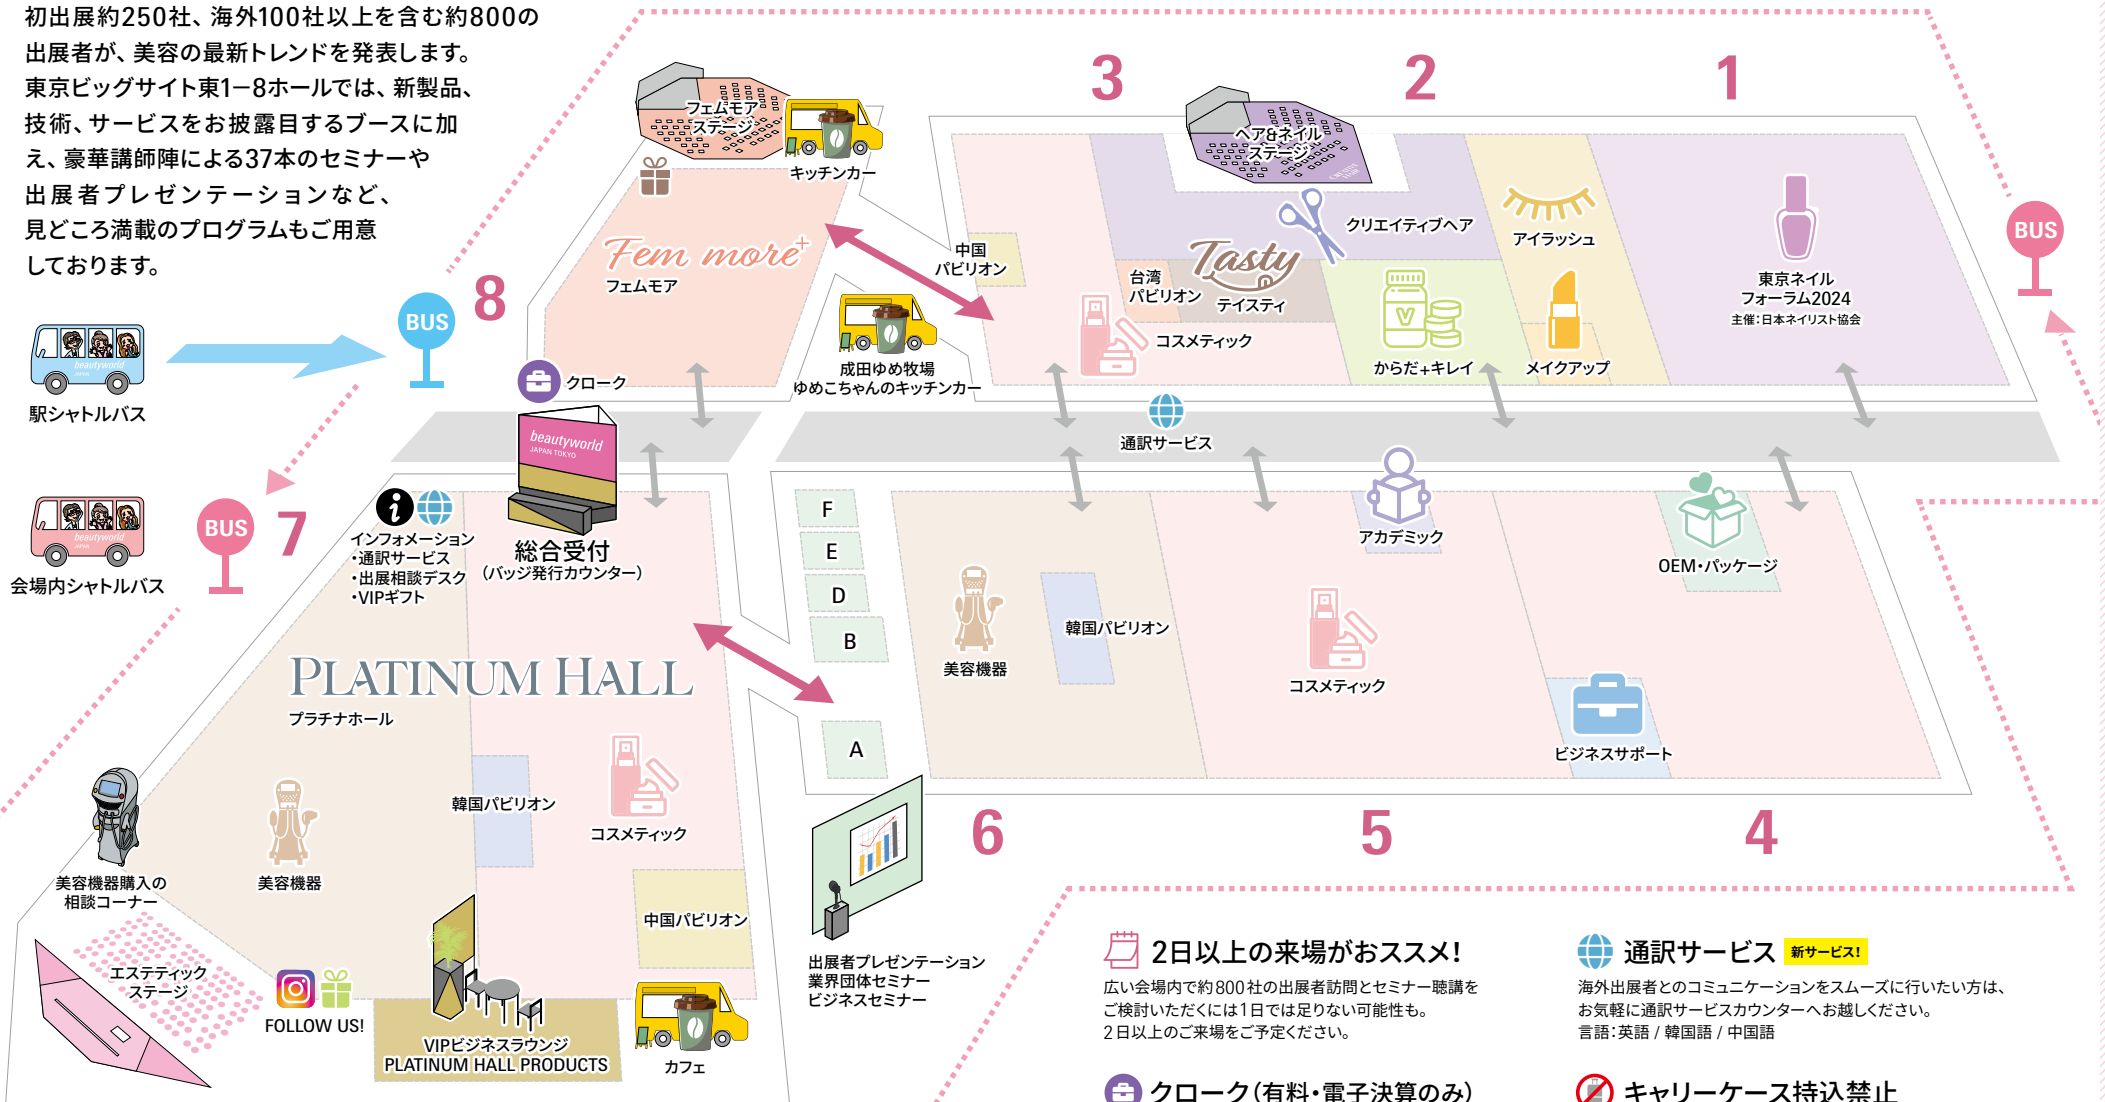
初出展約250社、海外100社以上を含む約800の出展者が、美容の最新トレンドを発表します。東京ビッグサイト東1ー8ホールでは、新製品、技術、サービスをお披露目するブースに加え、豪華講師陣による37本のセミナーや出展者プレゼンテーションなど、見どころ満載のプログラムもご用意しております。

駅シャトルバス
BUS
8
会場内シャトルバス
BUS
7

フェムモアステージ
キッチンカー
Fem more
フェムモア
クローク
成田ゆめ牧場
ゆめこちゃんのキッチンカー

3
2
1
ヘア&ネイルステージ
中国パビリオン
台湾パビリオン
Tasty
テイスティ
クリエイティブヘア
アイラッシュ
東京ネイルフォーラム2024
主催：日本ネイリスト協会
コスメティック
からだ+キレイ
メイクアップ
BUS
通訳サービス

beautyworld JAPAN TOKYO
総合受付
（バッジ発行カウンター）
インフォメーション
・通訳サービス
・出展相談デスク
・VIPギフト

F
E
D
B
A

美容機器
韓国パビリオン
アカデミック
コスメティック
OEM・パッケージ
ビジネスサポート

PLATINUM HALL
プラチナホール
美容機器購入の相談コーナー
美容機器
韓国パビリオン
コスメティック
中国パビリオン
エステティックステージ
FOLLOW US!
VIPビジネスラウンジ
PLATINUM HALL PRODUCTS
カフェ

6
5
4
出展者プレゼンテーション
業界団体セミナー
ビジネスセミナー

2日以上の来場がおススメ！
広い会場内で約800社の出展者訪問とセミナー聴講をご検討いただくには1日では足りない可能性も。
2日以上のご来場をご予定ください。

通訳サービス 新サービス！
海外出展者とのコミュニケーションをスムーズに行いたい方は、お気軽に通訳サービスカウンターへお越しください。
言語：英語 / 韓国語 / 中国語

クローク（有料・電子決算のみ）
キャリーケース持込禁止